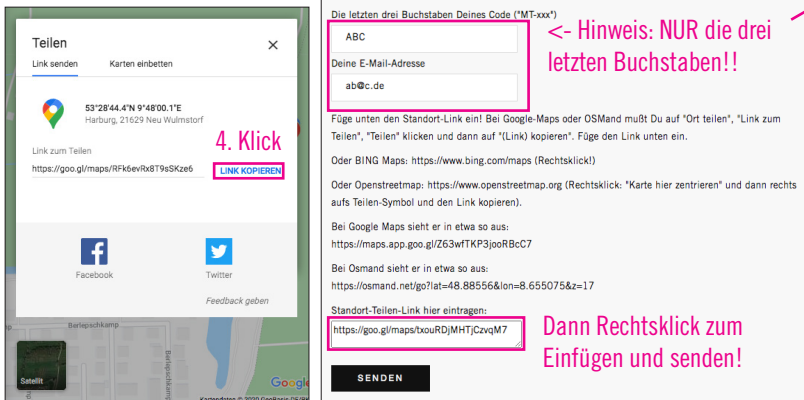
Teilen

Link senden

Karten einbetten

53°28'44.4"N 9°48'00.1"E
Harburg, 21629 Neu Wulmstorf

4. Klick

Link zum Teilen
https://goo.gl/maps/RFk6evRx8T9sSKze6

LINK KOPIEREN

Facebook

Twitter

Feedback geben

Barlepschkamp

Satellit

Google

Kartendaten © 2020 GeoBasis-DE/BKG

Die letzten drei Buchstaben Deines Code ("MT-xxx")

ABC

<- Hinweis: NUR die drei letzten Buchstaben!!

Deine E-Mail-Adresse

ab@c.de

Füge unten den Standort-Link ein! Bei Google-Maps oder OSMand mußt Du auf "Ort teilen", "Link zum Teilen", "Teilen" klicken und dann auf "(Link) kopieren". Füge den Link unten ein.

Oder BING Maps: https://www.bing.com/maps (Rechtsklick!)

Oder Openstreetmap: https://www.openstreetmap.org (Rechtsklick: "Karte hier zentrieren" und dann rechts aufs Teilen-Symbol und den Link kopieren).

Bei Google Maps sieht er in etwa so aus:
https://maps.app.goo.gl/Z63wfTKP3jooRBcC7

Bei Osmand sieht er in etwa so aus:
https://osmand.net/go?lat=48.88556&lon=8.655075&z=17

Standort-Teilen-Link hier eintragen:

https://goo.gl/maps/txouRDjMHTjCzvqM7

Dann Rechtsklick zum Einfügen und senden!

SENDEN